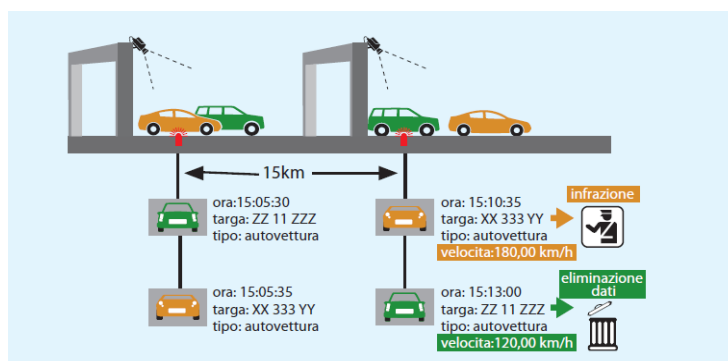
15km

ora:15:05:30
targa: ZZ 11 ZZZ
tipo: autovettura

ora: 15:05:35
targa: XX 333 YY
tipo: autovettura

ora: 15:10:35
targa: XX 333 YY
tipo: autovettura
velocita:180,00 km/h

infrazione

ora: 15:13:00
targa: ZZ 11 ZZZ
tipo: autovettura
velocita:120,00 km/h

eliminazione dati